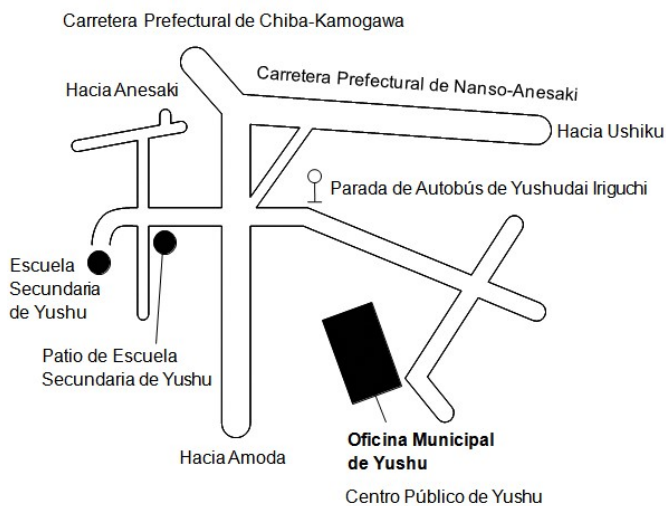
Carretera Prefectural de Chiba-Kamogawa

Hacia Anesaki

Carretera Prefectural de Nanso-Anesaki

Hacia Ushiku

Parada de Autobús de Yushudai Iriguchi

Escuela Secundaria de Yushu

Patio de Escuela Secundaria de Yushu

Hacia Amoda

Oficina Municipal de Yushu

Centro Público de Yushu